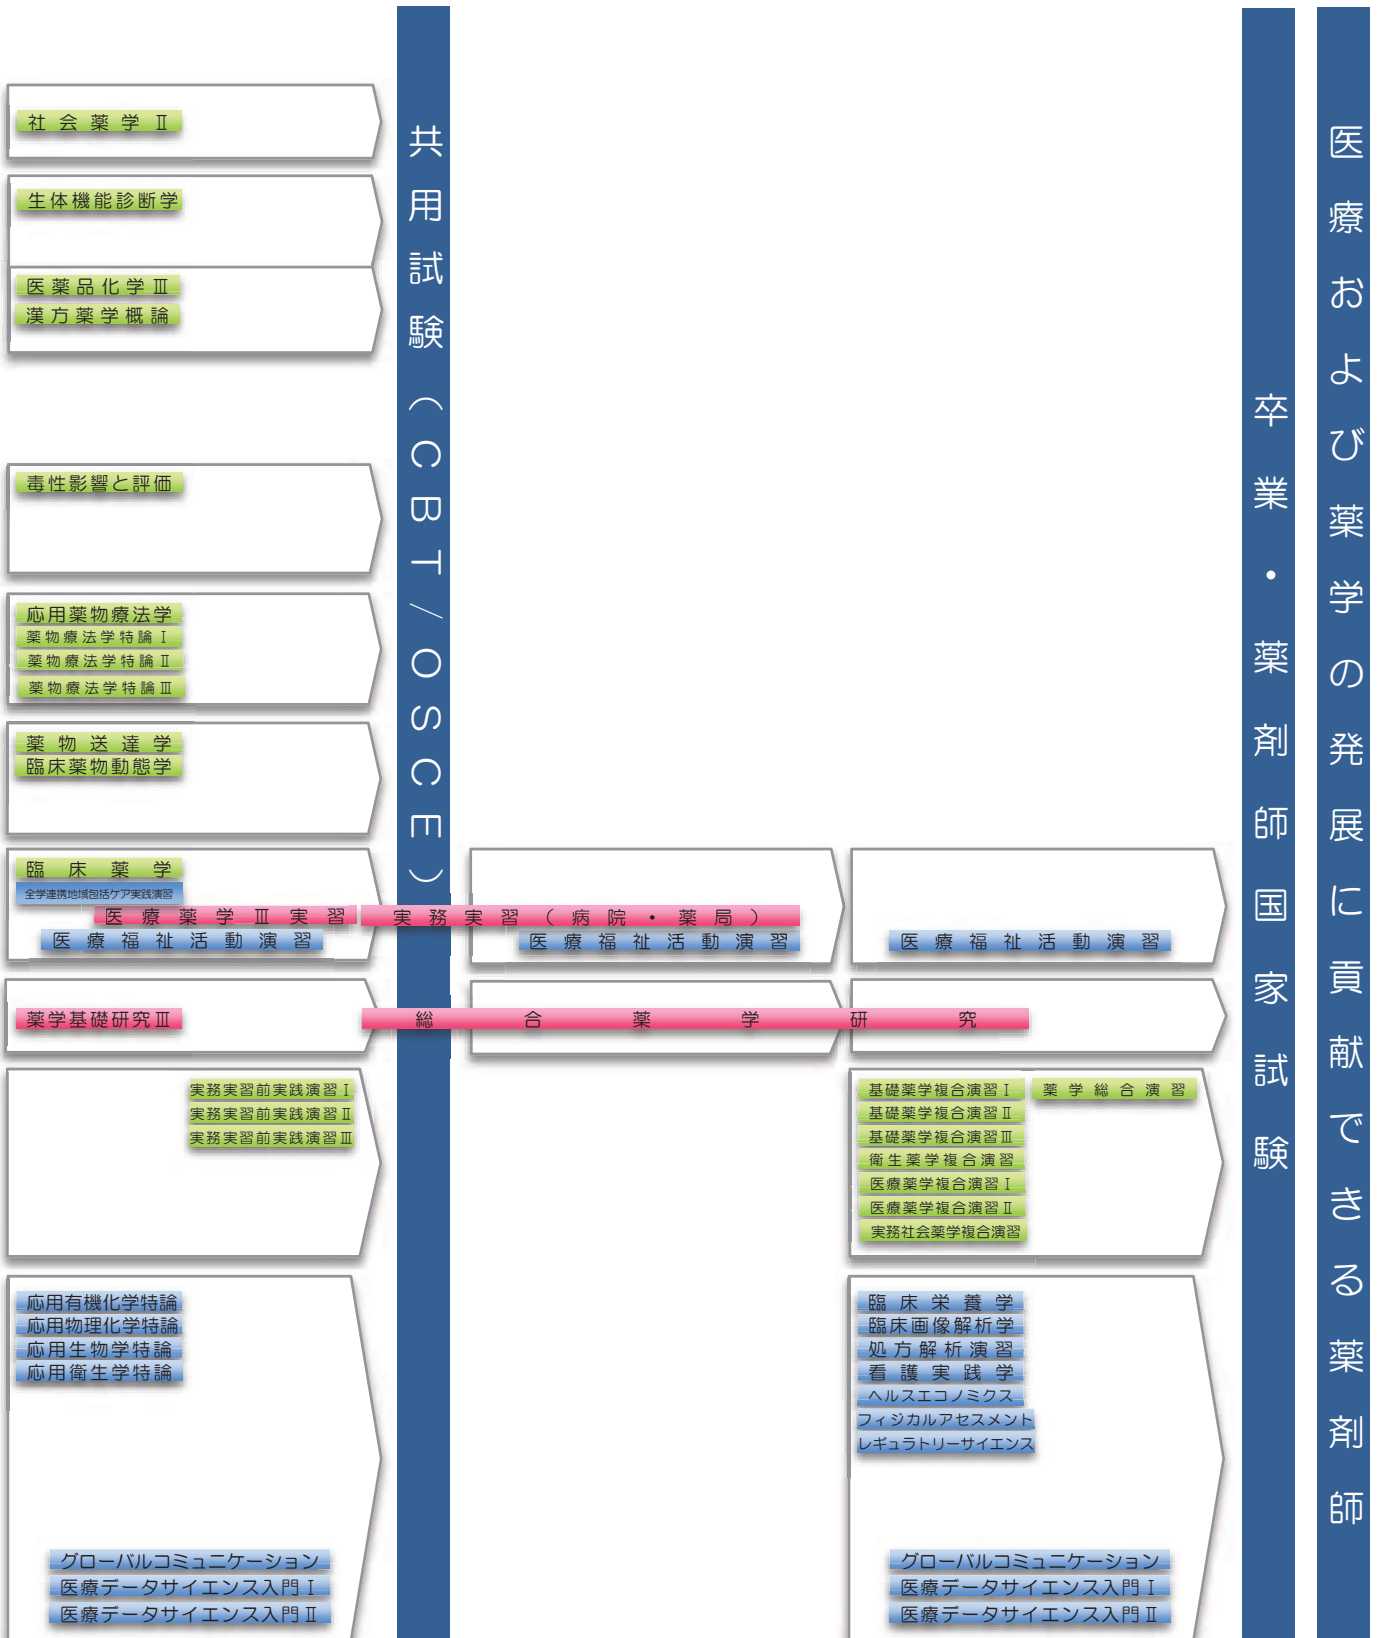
社会薬学Ⅱ

生体機能診断学

医薬品化学Ⅲ
漢方薬学概論

毒性影響と評価

応用薬物療法学
薬物療法学特論Ⅰ
薬物療法学特論Ⅱ
薬物療法学特論Ⅲ

薬物送達学
臨床薬物動態学

臨床薬学
全学連携地域包括ケア実践演習
医療薬学Ⅲ実習
医療福祉活動演習

薬学基礎研究Ⅲ

実務実習前実践演習Ⅰ
実務実習前実践演習Ⅱ
実務実習前実践演習Ⅲ

応用有機化学特論
応用物理化学特論
応用生物学特論
応用衛生学特論

グローバルコミュニケーション
医療データサイエンス入門Ⅰ
医療データサイエンス入門Ⅱ

共用試験（CBT/OSCE）

実務実習（病院・薬局）
医療福祉活動演習

総合薬学研究

医療福祉活動演習

基礎薬学複合演習Ⅰ
基礎薬学複合演習Ⅱ
基礎薬学複合演習Ⅲ
衛生薬学複合演習
医療薬学複合演習Ⅰ
医療薬学複合演習Ⅱ
実務社会薬学複合演習
薬学総合演習

臨床栄養学
臨床画像解析学
処方解析演習
看護実践学
ヘルスエコノミクス
フィジカルアセスメント
レギュラトリーサイエンス

グローバルコミュニケーション
医療データサイエンス入門Ⅰ
医療データサイエンス入門Ⅱ

卒業・薬剤師国家試験

医療および薬学の発展に貢献できる薬剤師